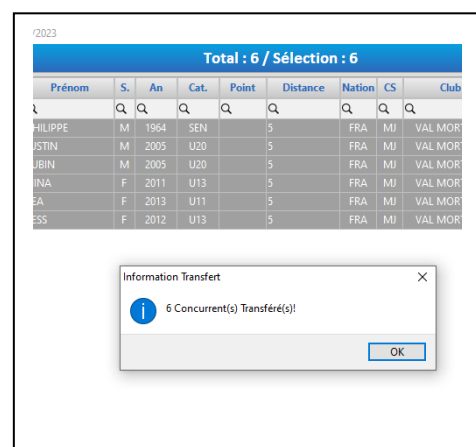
/2023

Total : 6 / Sélection : 6

| Prénom | S. | An | Cat. | Point | Distance | Nation | CS | Club |
|---|---|---|---|---|---|---|---|---|
| HILIPPE | M | 1964 | SEN | | 5 | FRA | MJ | VAL MORT |
| USTIN | M | 2005 | U20 | | 5 | FRA | MJ | VAL MORT |
| UBIN | M | 2005 | U20 | | 5 | FRA | MJ | VAL MORT |
| INA | F | 2011 | U13 | | 5 | FRA | MJ | VAL MORT |
| EA | F | 2013 | U11 | | 5 | FRA | MJ | VAL MORT |
| ESS | F | 2012 | U13 | | 5 | FRA | MJ | VAL MORT |

Information Transfert

6 Concurrent(s) Transféré(s)!

OK